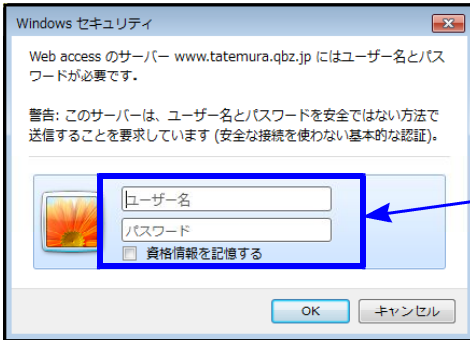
Windows セキュリティ

Web access のサーバー www.tatemura.qbz.jp にはユーザー名とパスワードが必要です。

警告: このサーバーは、ユーザー名とパスワードを安全ではない方法で送信することを要求しています (安全な接続を使わない基本的な認証)。

ユーザー名
パスワード
資格情報を記憶する

OK
キャンセル